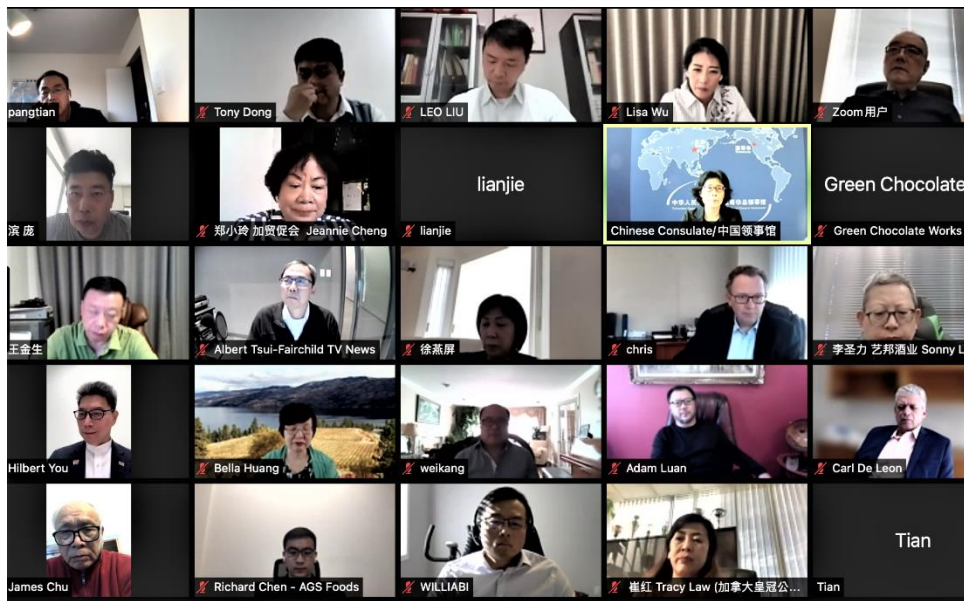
pangtian

Tony Dong

LEO LIU

Lisa Wu

Zoom用户

滨 庞

郑小玲 加贸促会 Jeannie Cheng

lianjie

lianjie

Chinese Consulate/中国领事馆

Green Chocolate

Green Chocolate Works

王金生

Albert Tsui-Fairchild TV News

徐燕屏

chris

李圣力 艺邦酒业 Sonny L

Hilbert You

Bella Huang

weikang

Adam Luan

Carl De Leon

James Chu

Richard Chen - AGS Foods

WILLIABI

崔红 Tracy Law (加拿大皇冠公...

Tian

Tian